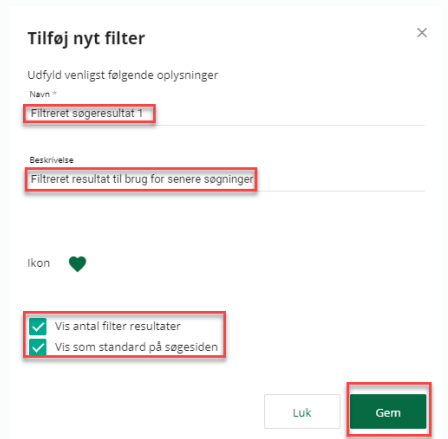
Tilføj nyt filter

×

Udfyld venligst følgende oplysninger

Navn *

Filtreret søgeresultat 1

Beskrivelse

Filtreret resultat til brug for senere søgninger

Ikon

Vis antal filter resultater

Vis som standard på søgesiden

Luk

Gem